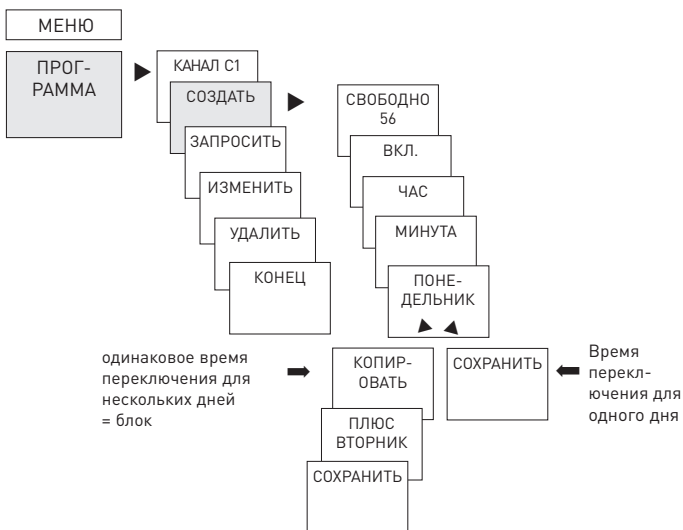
МЕНЮ

ПРОГРАММА

КАНАЛ C1

СОЗДАТЬ

ЗАПРОСИТЬ

ИЗМЕНИТЬ

УДАЛИТЬ

КОНЕЦ

СВОБОДНО 56

ВКЛ.

ЧАС

МИНУТА

ПОНЕДЕЛЬНИК

одинаковое время переключения для нескольких дней = блок

КОПИРОВАТЬ

ПЛЮС ВТОРНИК

СОХРАНИТЬ

СОХРАНИТЬ

Время переключения для одного дня